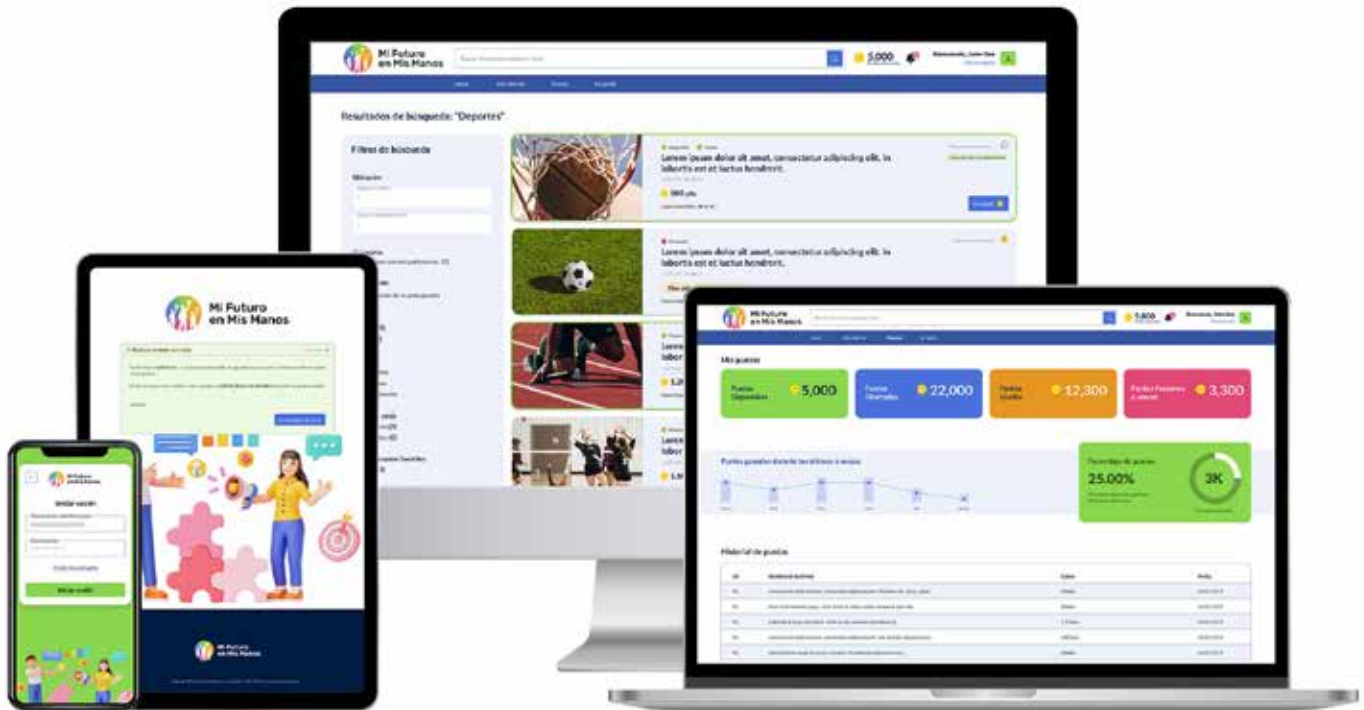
Mi Futuro en Mis Manos

5,000

Resultados de búsqueda: "Deportes"

Filtros de búsqueda

Lorem ipsum dolor sit amet, consectetur adipiscing elit. In lobortis est et luctus hendrerit.

Lorem ipsum dolor sit amet, consectetur adipiscing elit. In lobortis est et luctus hendrerit.

Mi Futuro en Mis Manos

Mi Futuro en Mis Manos

Mi Futuro en Mis Manos

Iniciar sesión

Iniciar sesión

Mi Futuro en Mis Manos

Mi Futuro en Mis Manos

5,000

Mis puntos

Puntos Disponibles 5,000

Puntos Obtenidos 22,000

Puntos Usados 12,300

Puntos Pendientes a vencer 3,300

Puntos ganados durante los últimos 6 meses

Porcentaje de puntos

25.00%

3K

Historial de puntos